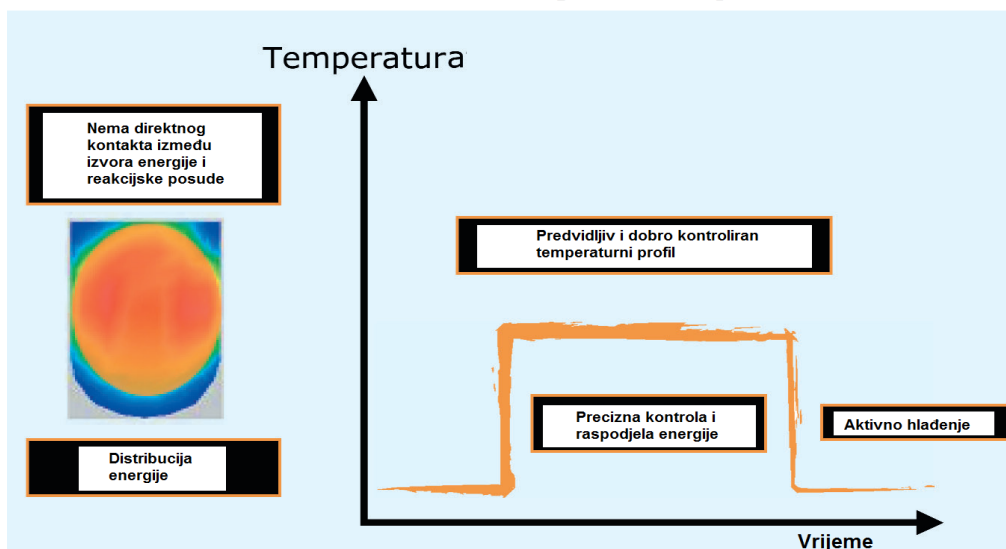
Temperatura

Nema direktnog kontakta između izvora energije i reakcijske posude

Distribucija energije

Predvidljiv i dobro kontroliran temperaturni profil

Precizna kontrola i raspodjela energije

Aktivno hlađenje

Vrijeme